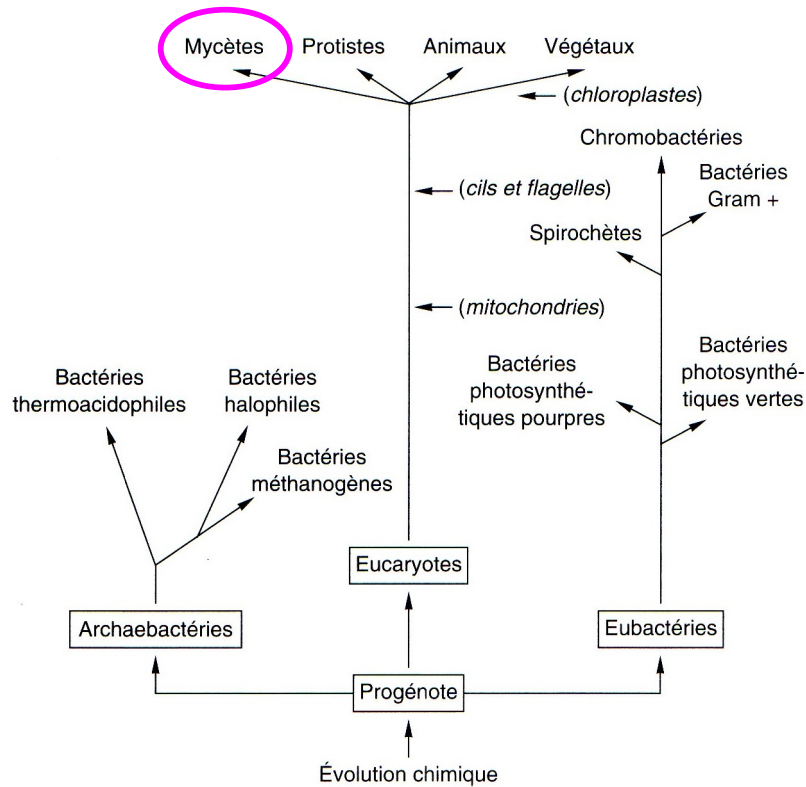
Mycètes Protistes Animaux Végétaux

(chloroplastes)

(cils et flagelles)

(mitochondries)

Chromobactéries

Bactéries Gram +

Spirochètes

Bactéries photosynthétiques pourpres

Bactéries photosynthétiques vertes

Bactéries thermoacidophiles

Bactéries halophiles

Bactéries méthanogènes

Eucaryotes

Archaebactéries

Eubactéries

Progénote

Évolution chimique